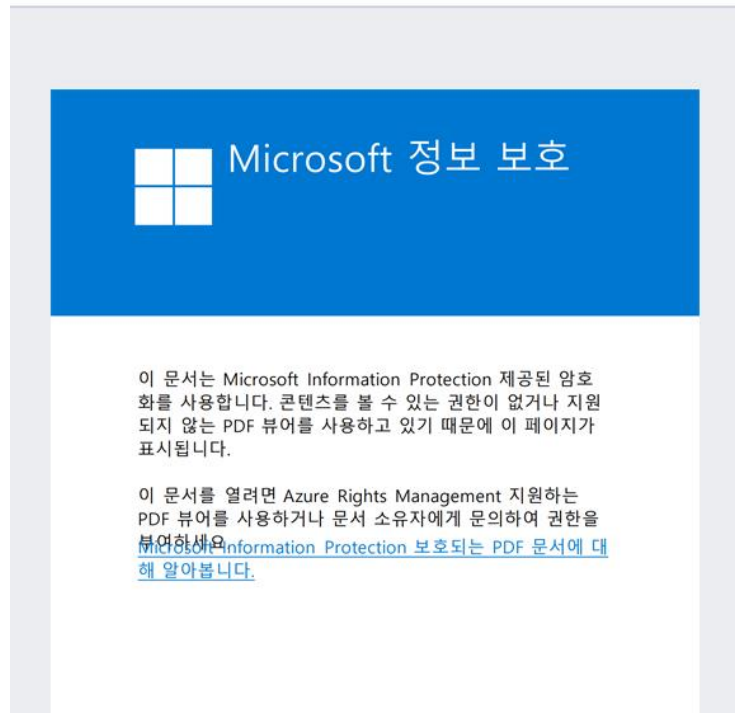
Microsoft 정보 보호

이 문서는 Microsoft Information Protection 제공된 암호화를 사용합니다. 콘텐츠를 볼 수 있는 권한이 없거나 지원되지 않는 PDF 뷰어를 사용하고 있기 때문에 이 페이지가 표시됩니다.

이 문서를 열려면 Azure Rights Management 지원하는 PDF 뷰어를 사용하거나 문서 소유자에게 문의하여 권한을 부여하세요.

Microsoft Information Protection 보호되는 PDF 문서에 대해 알아봅니다.